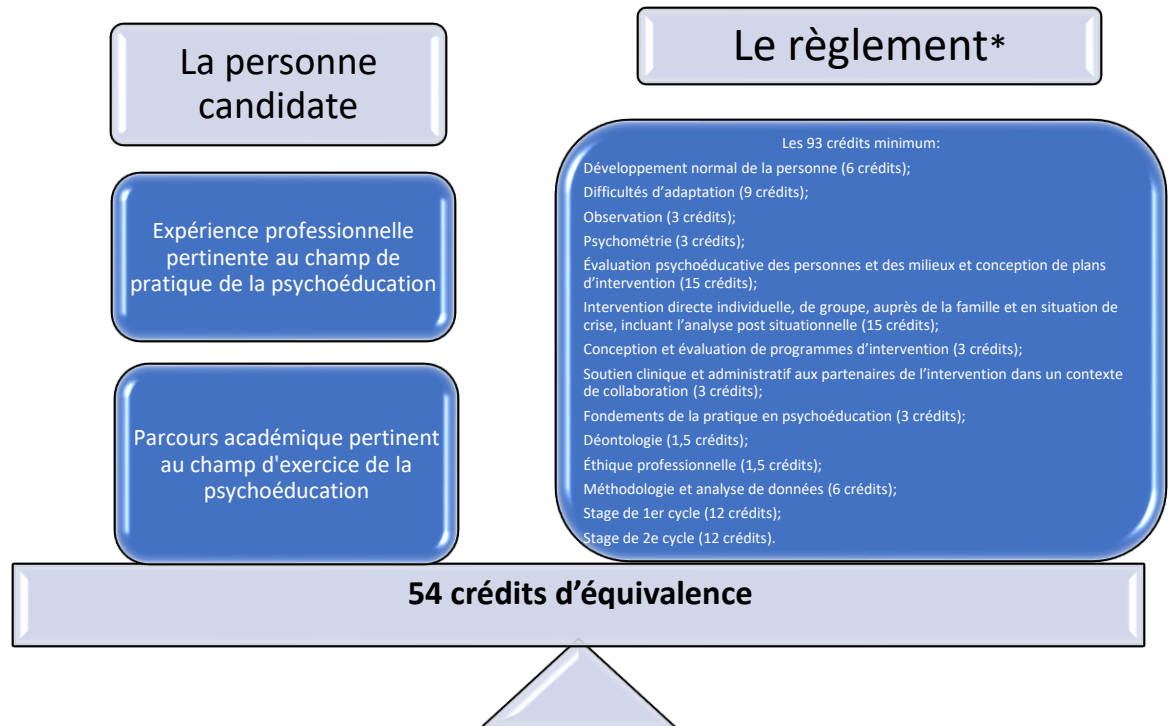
La personne candidate

Le règlement*

Expérience professionnelle pertinente au champ de pratique de la psychoéducation

Parcours académique pertinent au champ d'exercice de la psychoéducation

Les 93 crédits minimum:

Développement normal de la personne (6 crédits);

Difficultés d'adaptation (9 crédits);

Observation (3 crédits);

Psychométrie (3 crédits);

Évaluation psychoéducative des personnes et des milieux et conception de plans d'intervention (15 crédits);

Intervention directe individuelle, de groupe, auprès de la famille et en situation de crise, incluant l'analyse post situationnelle (15 crédits);

Conception et évaluation de programmes d'intervention (3 crédits);

Soutien clinique et administratif aux partenaires de l'intervention dans un contexte de collaboration (3 crédits);

Fondements de la pratique en psychoéducation (3 crédits);

Déontologie (1,5 crédits);

Éthique professionnelle (1,5 crédits);

Méthodologie et analyse de données (6 crédits);

Stage de 1er cycle (12 crédits);

Stage de 2e cycle (12 crédits).

54 crédits d'équivalence